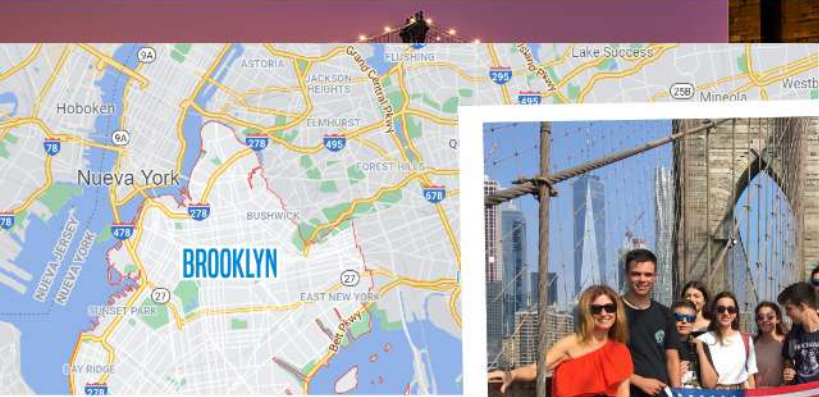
9A
ASTORIA
FLUSHING
Lake Success
Hoboken
JACKSON HEIGHTS
Grand Central Pkwy
295
25B
Mineola
Westb
9A
ELMHURST
495
78
278
495
FOREST HILLS
Nueva York
678
278
BUSHWICK
478
78
NUEVA JERSEY
NUEVA YORK
BROOKLYN
27
27
SUNSET PARK
EAST NEW YORK
Belt Pkwy
BAY RIDGE
278